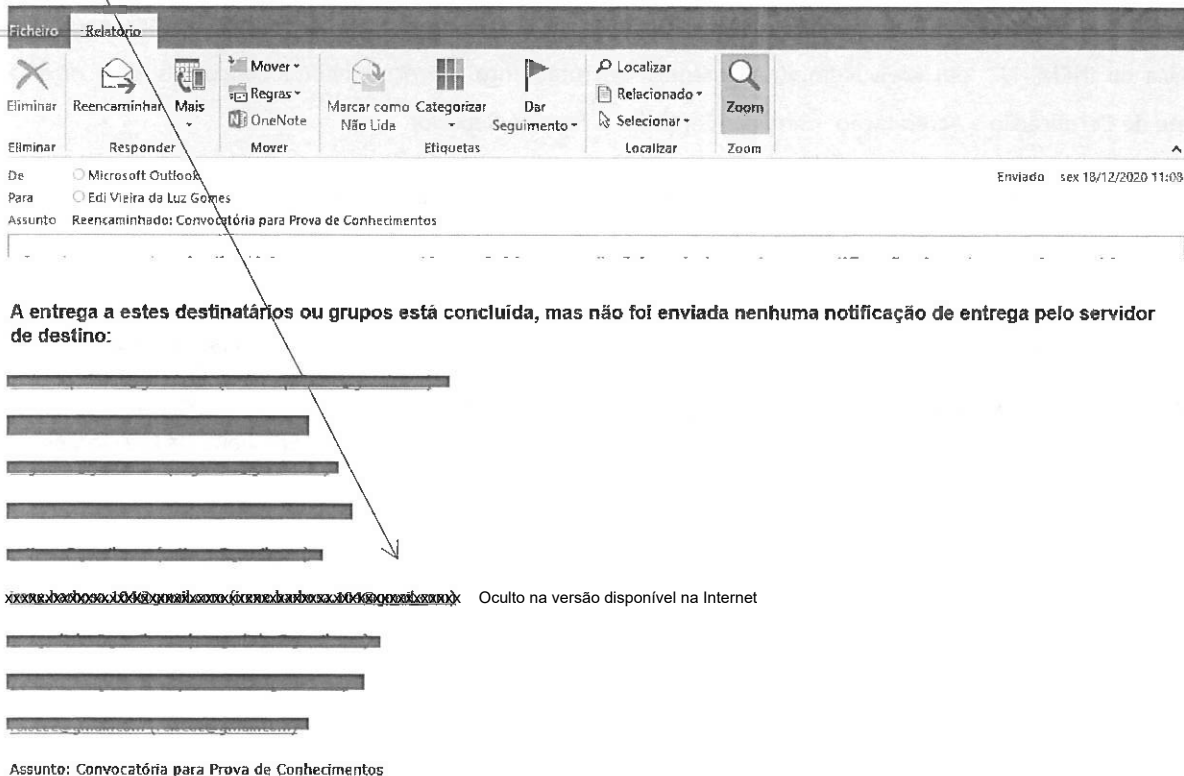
Ficheiro Relatório

Eliminar Reencaminhar Mais Mover Regras OneNote Marcar como Não Lida Categorizar Dar Seguimento Localizar Relacionado Selecionar Zoom

Eliminar Responder Mover Etiquetas Localizar Zoom

De Microsoft Outlook Enviado sex 18/12/2020 11:08
Para Edi Vieira da Luz Gomes
Assunto Reencaminhado: Convocatória para Prova de Conhecimentos

A entrega a estes destinatários ou grupos está concluída, mas não foi enviada nenhuma notificação de entrega pelo servidor de destino:

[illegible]

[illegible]

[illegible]

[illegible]

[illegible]

xxxxx.xxxxxxx.xxxx@xxxxx.xxx (xxxxx.xxxxxxx.xxxx@xxxxx.xxx) Oculto na versão disponível na Internet

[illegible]

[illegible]

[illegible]

Assunto: Convocatória para Prova de Conhecimentos